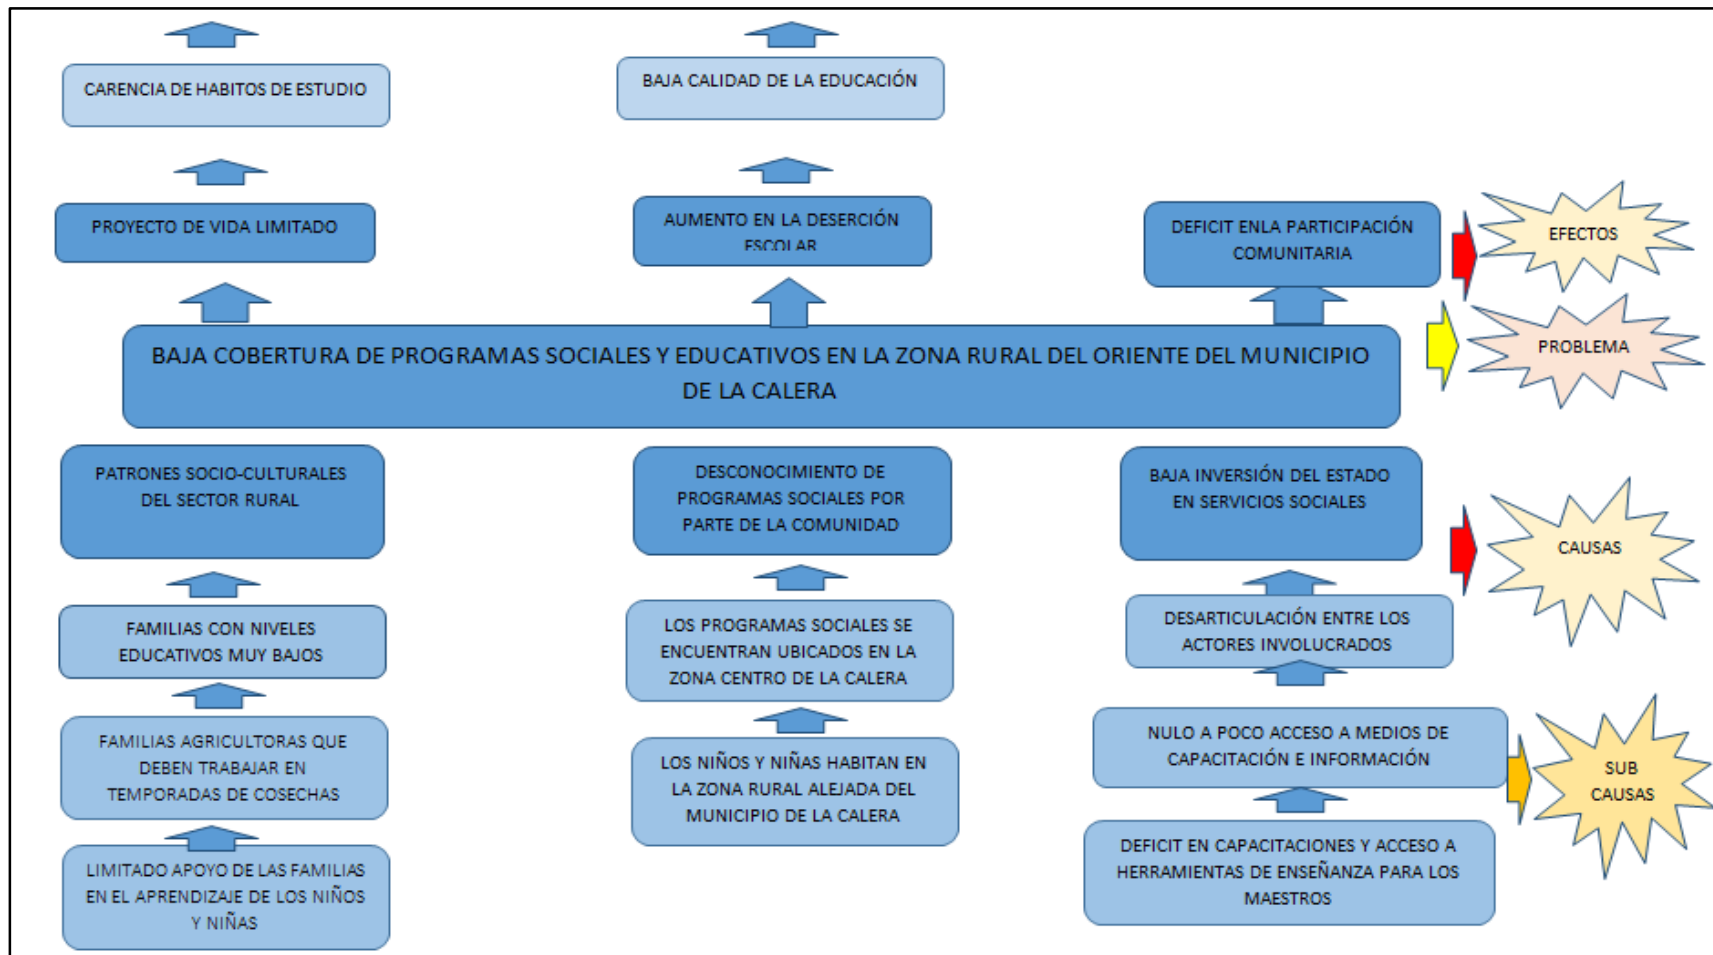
CARENCIA DE HABITOS DE ESTUDIO

BAJA CALIDAD DE LA EDUCACIÓN

PROYECTO DE VIDA LIMITADO

AUMENTO EN LA DESERCIÓN ESCOLAR

DEFICIT ENLA PARTICIPACIÓN COMUNITARIA

EFECTOS

PROBLEMA

BAJA COBERTURA DE PROGRAMAS SOCIALES Y EDUCATIVOS EN LA ZONA RURAL DEL ORIENTE DEL MUNICIPIO DE LA CALERA

PATRONES SOCIO-CULTURALES DEL SECTOR RURAL

DESCONOCIMIENTO DE PROGRAMAS SOCIALES POR PARTE DE LA COMUNIDAD

BAJA INVERSIÓN DEL ESTADO EN SERVICIOS SOCIALES

CAUSAS

FAMILIAS CON NIVELES EDUCATIVOS MUY BAJOS

LOS PROGRAMAS SOCIALES SE ENCUENTRAN UBICADOS EN LA ZONA CENTRO DE LA CALERA

DESARTICULACIÓN ENTRE LOS ACTORES INVOLUCRADOS

FAMILIAS AGRICULTORAS QUE DEBEN TRABAJAR EN TEMPORADAS DE COSECHAS

LOS NIÑOS Y NIÑAS HABITAN EN LA ZONA RURAL ALEJADA DEL MUNICIPIO DE LA CALERA

NULO A POCO ACCESO A MEDIOS DE CAPACITACIÓN E INFORMACIÓN

SUB CAUSAS

LIMITADO APOYO DE LAS FAMILIAS EN EL APRENDIZAJE DE LOS NIÑOS Y NIÑAS

DEFICIT EN CAPACITACIONES Y ACCESO A HERRAMIENTAS DE ENSEÑANZA PARA LOS MAESTROS